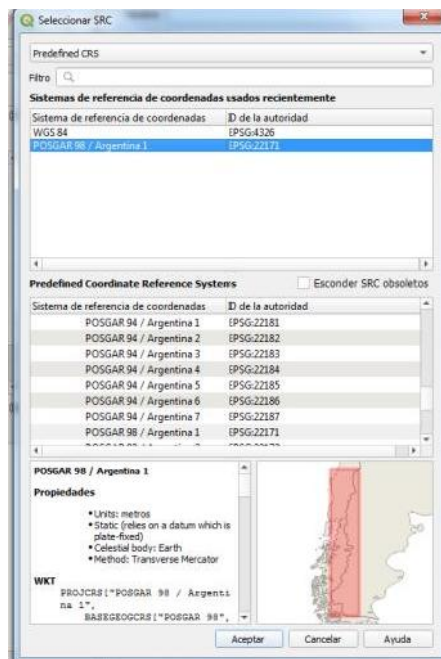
Seleccionar SRC

Predefined CRS

Filtro

Sistemas de referencia de coordenadas usados recientemente

| Sistema de referencia de coordenadas | ID de la autoridad |
|---|---|
| WGS 84 | EPSG:4326 |
| POSGAR 98 / Argentina 1 | EPSG:22171 |

Predefined Coordinate Reference Systems

Esconder SRC obsoletos

| Sistema de referencia de coordenadas | ID de la autoridad |
|---|---|
| POSGAR 94 / Argentina 1 | EPSG:22181 |
| POSGAR 94 / Argentina 2 | EPSG:22182 |
| POSGAR 94 / Argentina 3 | EPSG:22183 |
| POSGAR 94 / Argentina 4 | EPSG:22184 |
| POSGAR 94 / Argentina 5 | EPSG:22185 |
| POSGAR 94 / Argentina 6 | EPSG:22186 |
| POSGAR 94 / Argentina 7 | EPSG:22187 |
| POSGAR 98 / Argentina 1 | EPSG:22171 |

POSGAR 98 / Argentina 1

Propiedades

• Units: metros
• Static (relies on a datum which is plate-fixed)
• Celestial body: Earth
• Method: Transverse Mercator

WKT
PROJCRS["POSGAR 98 / Argentina 1",
BASEGEOGCRS["POSGAR 98",

Aceptar Cancelar Ayuda